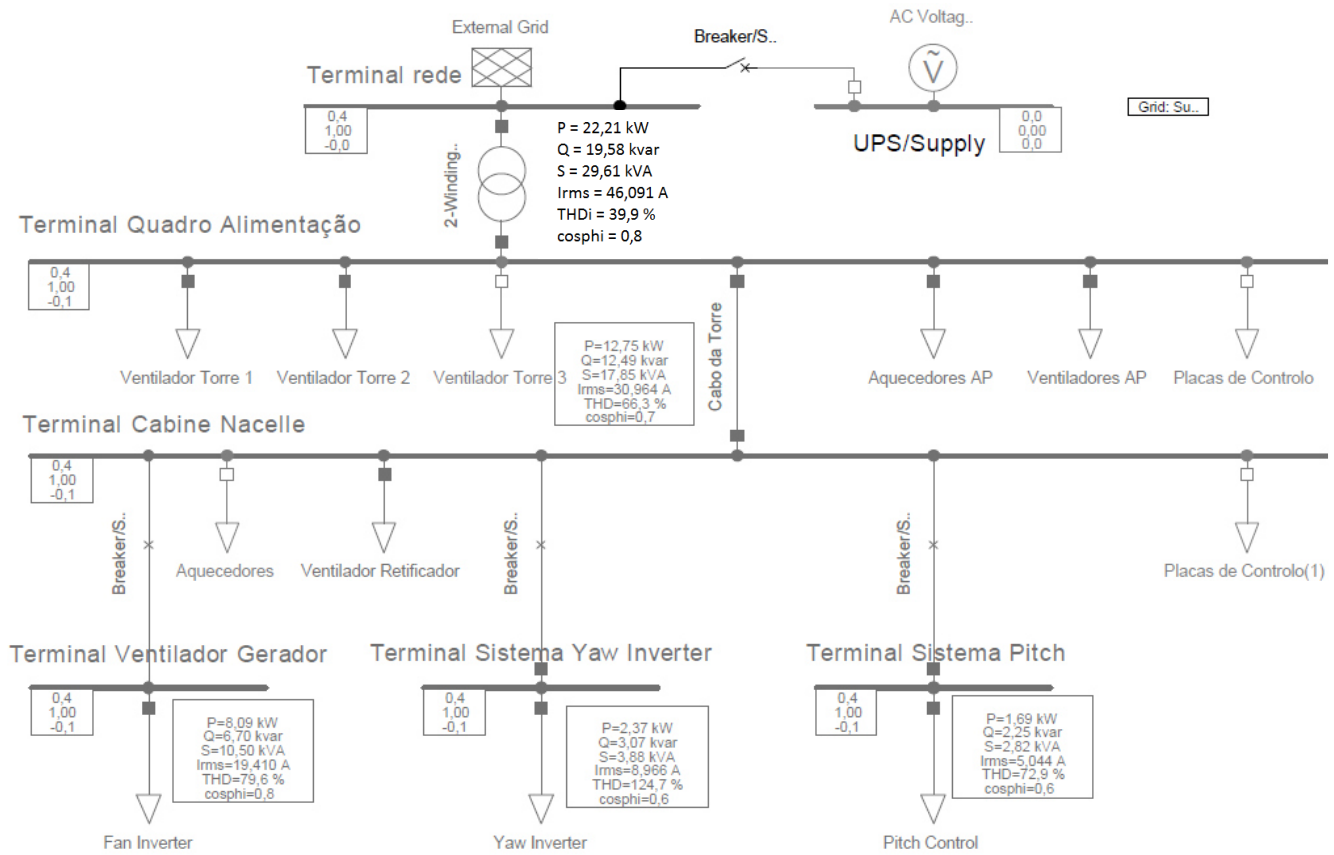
External Grid

Breaker/S..

AC Voltag..

Terminal rede

0,4
1,00
-0,0

P = 22,21 kW
Q = 19,58 kvar
S = 29,61 kVA
Irms = 46,091 A
THDi = 39,9 %
cosphi = 0,8

0,0
0,00
0,0

UPS/Supply

Grid: Su..

2-Winding..

Terminal Quadro Alimentação

0,4
1,00
-0,1

Ventilador Torre 1

Ventilador Torre 2

Ventilador Torre 3

P=12,75 kW
Q=12,49 kvar
S=17,85 kVA
Irms=30,964 A
THD=66,3 %
cosphi=0,7

Cabo da Torre

Aquecedores AP

Ventiladores AP

Placas de Controlo

Terminal Cabine Nacelle

0,4
1,00
-0,1

Breaker/S..

Aquecedores

Ventilador Retificador

Breaker/S..

Breaker/S..

Placas de Controlo(1)

Terminal Ventilador Gerador

0,4
1,00
-0,1

P=8,09 kW
Q=6,70 kvar
S=10,50 kVA
Irms=19,410 A
THD=79,6 %
cosphi=0,8

Fan Inverter

Terminal Sistema Yaw Inverter

0,4
1,00
-0,1

P=2,37 kW
Q=3,07 kvar
S=3,88 kVA
Irms=8,966 A
THD=124,7 %
cosphi=0,6

Yaw Inverter

Terminal Sistema Pitch

0,4
1,00
-0,1

P=1,69 kW
Q=2,25 kvar
S=2,82 kVA
Irms=5,044 A
THD=72,9 %
cosphi=0,6

Pitch Control